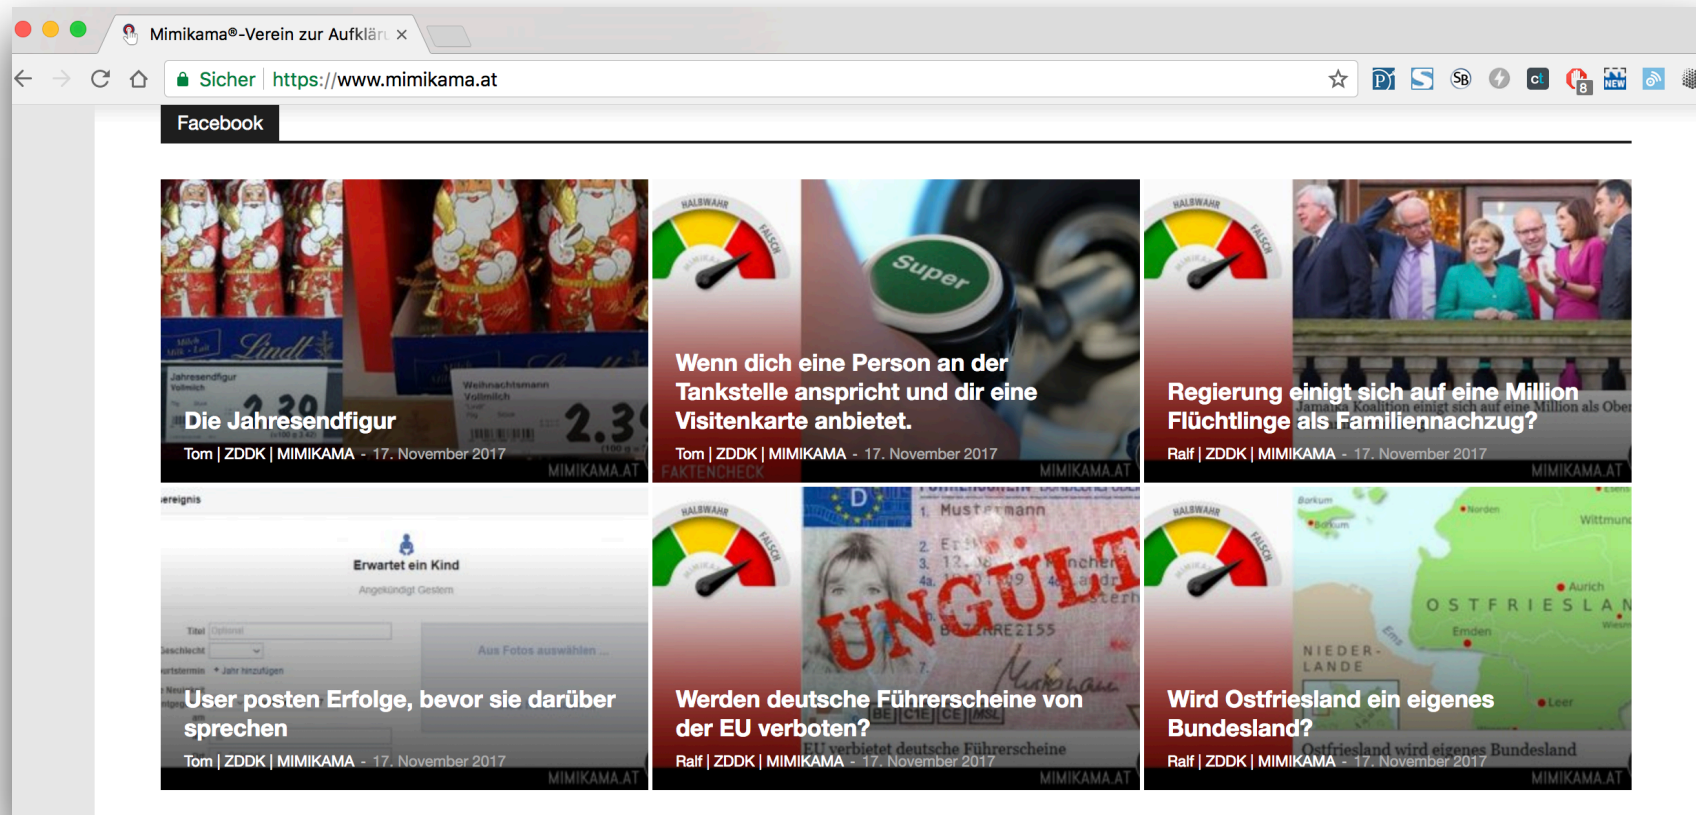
Mimikama®-Verein zur Aufklär ×

Sicher | https://www.mimikama.at

Facebook

Lindt

Jahresendfigur Vollmilch

2.39

Weihnachtsmann Vollmilch

2.3

Die Jahresendfigur

Tom | ZDDK | MIMIKAMA - 17. November 2017

MIMIKAMA.AT

HALBWAHR FALSCH

Super

Wenn dich eine Person an der Tankstelle anspricht und dir eine Visitenkarte anbietet.

Tom | ZDDK | MIMIKAMA - 17. November 2017

FAKTENCHECK

MIMIKAMA.AT

HALBWAHR FALSCH

Jamaika Koalition einigt sich auf eine Million als Ober

Regierung einigt sich auf eine Million Flüchtlinge als Familiennachzug?

Ralf | ZDDK | MIMIKAMA - 17. November 2017

MIMIKAMA.AT

ereignis

Erwartet ein Kind

Angekündigt Gestern

Titel Optional

Aus Fotos auswählen ...

Geschlecht

rtstermin + Jahr hinzufügen

User posten Erfolge, bevor sie darüber sprechen

Tom | ZDDK | MIMIKAMA - 17. November 2017

MIMIKAMA.AT

HALBWAHR FALSCH

D

1. Mustermann

UNGÜLTIG

Werden deutsche Führerscheine von der EU verboten?

EU verbietet deutsche Führerscheine

Ralf | ZDDK | MIMIKAMA - 17. November 2017

MIMIKAMA.AT

HALBWAHR FALSCH

Borkum

Norden

Wittmund

Aurich

OSTFRIESLAN

Emden

NIEDER-LANDE

Leer

Wird Ostfriesland ein eigenes Bundesland?

Ostfriesland wird eigenes Bundesland

Ralf | ZDDK | MIMIKAMA - 17. November 2017

MIMIKAMA.AT